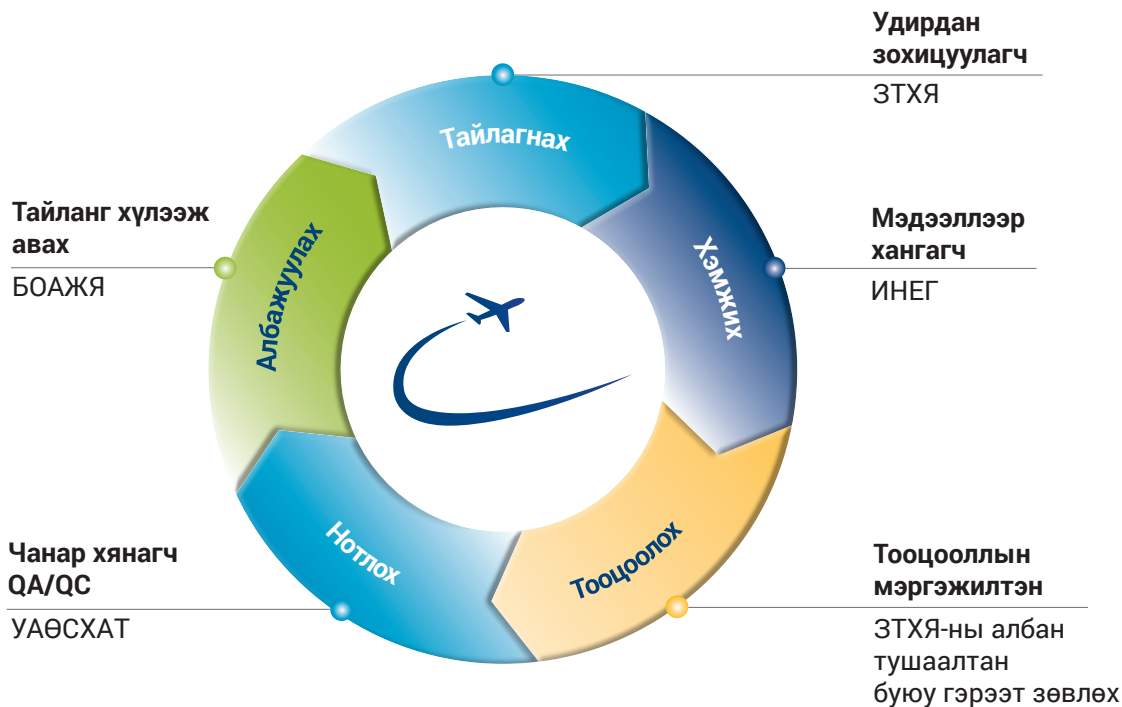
Удирдан зохицуулагч
ЗТХЯ

Тайлагнах

Тайланг хүлээж авах
БОАЖЯ

Мэдээллээр хангагч
ИНЕГ

Хэмжих

Албажуулах

Нотлох

Тооцоолох

Чанар хянагч QA/QC
УАӨСХАТ

Тооцооллын мэргэжилтэн
ЗТХЯ-ны албан тушаалтан буюу гэрээт зөвлөх